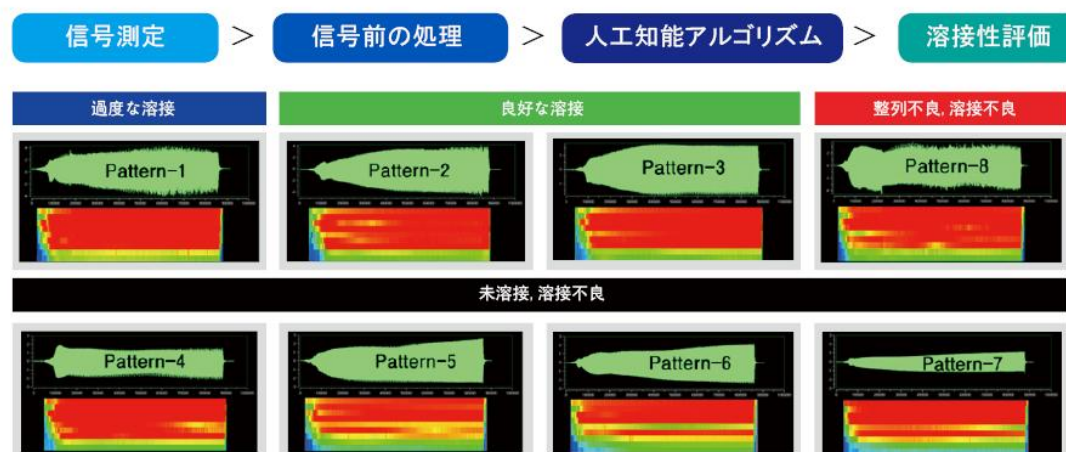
信号測定 > 信号前の処理 > 人工知能アルゴリズム > 溶接性評価

過度な溶接

良好な溶接

整列不良, 溶接不良

Pattern-1

Pattern-2

Pattern-3

Pattern-8

未溶接, 溶接不良

Pattern-4

Pattern-5

Pattern-6

Pattern-7